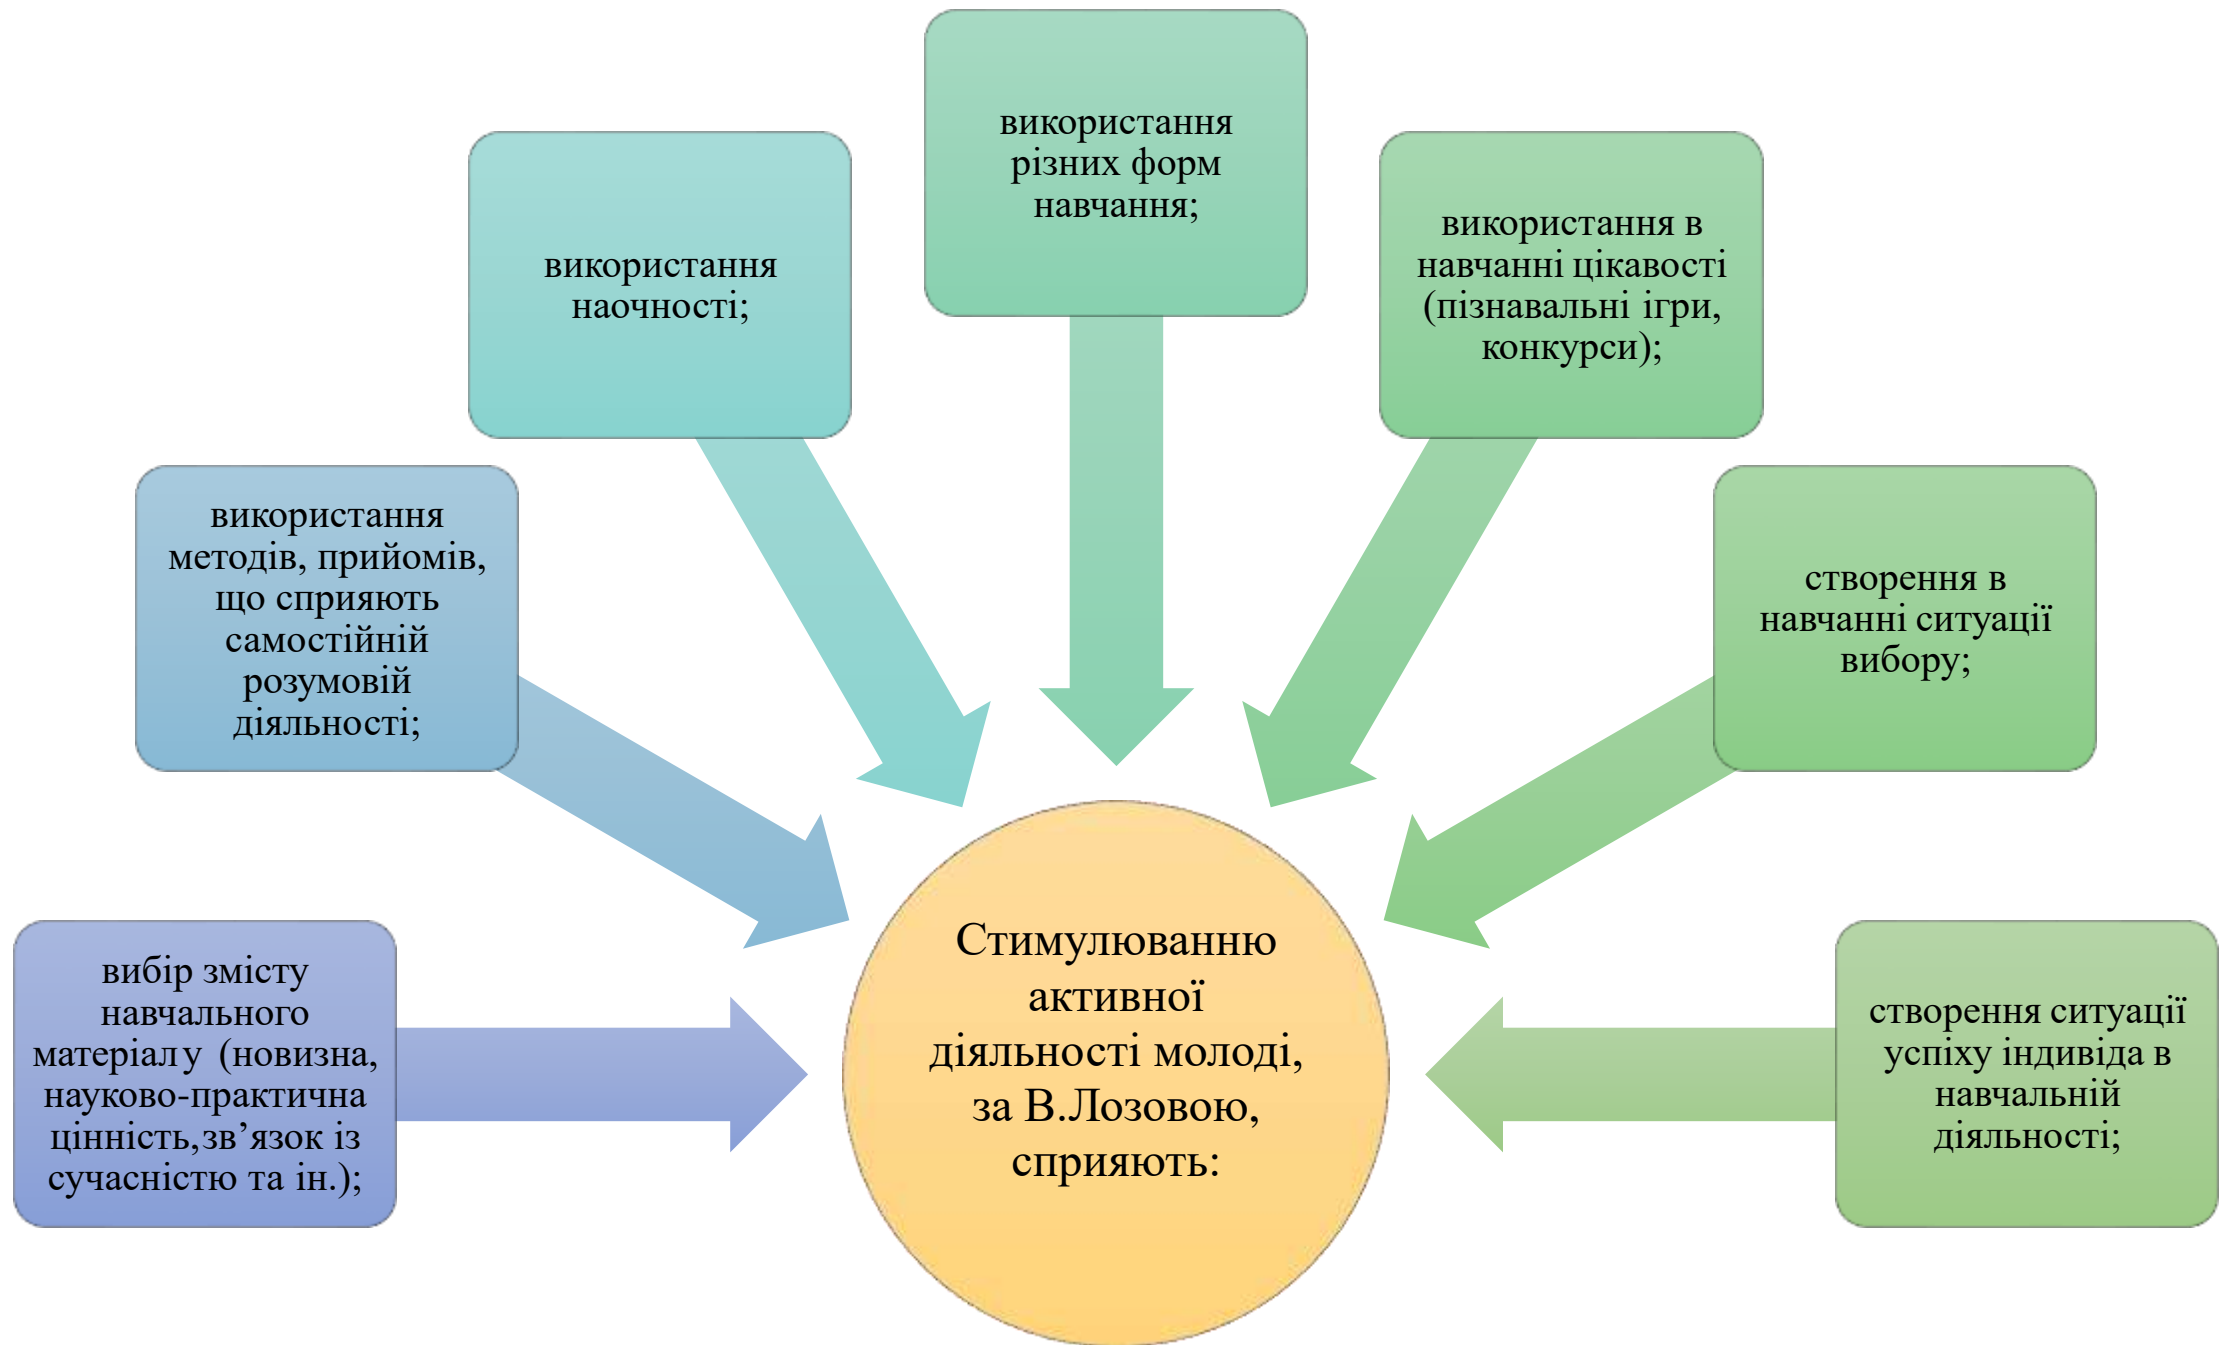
Стимулюванню активної діяльності молоді, за В.Лозовою, сприяють:

вибір змісту навчального матеріалу (новизна, науково-практична цінність,зв’язок із сучасністю та ін.);

використання методів, прийомів, що сприяють самостійній розумовій діяльності;

використання наочності;

використання різних форм навчання;

використання в навчанні цікавості (пізнавальні ігри, конкурси);

створення в навчанні ситуації вибору;

створення ситуації успіху індивіда в навчальній діяльності;